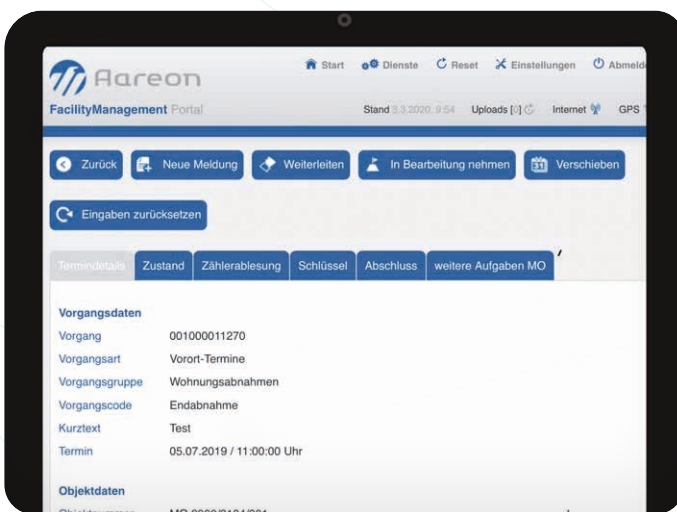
Aareon

FacilityManagement Portal

Start Dienste Reset Einstellungen Abmeld

Stand 3.3.2020, 9:54 Uploads [0] Internet GPS

Zurück Neue Meldung Weiterleiten In Bearbeitung nehmen Verschieben

Eingaben zurücksetzen

Termindetails Zustand Zählerablesung Schlüssel Abschluss weitere Aufgaben MO

Vorgangsdaten

| | |
|---|---|
| Vorgang | 001000011270 |
| Vorgangsart | Vorort-Termine |
| Vorgangsgruppe | Wohnungsabnahmen |
| Vorgangscode | Endabnahme |
| Kurztext | Test |
| Termin | 05.07.2019 / 11:00:00 Uhr |

Objektdaten

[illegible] MO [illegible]